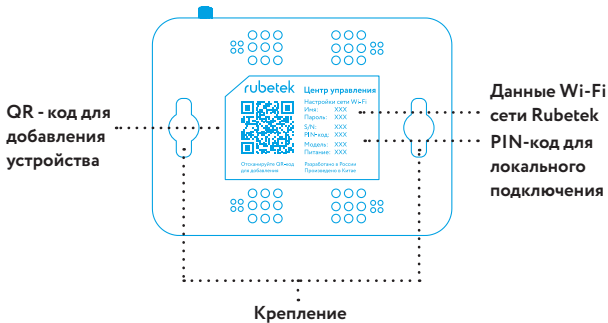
QR - код для добавления устройства

rubetek

Центр управления

Настройки сети Wi-Fi:
Имя: XXX
Пароль: XXX
S/N: XXX
PIN-код: XXX
Модель: XXX
Питание: XXX

Отсканируйте QR-код для добавления

Разработано в России
Произведено в Китае

Данные Wi-Fi сети Rubetek

PIN-код для локального подключения

Крепление